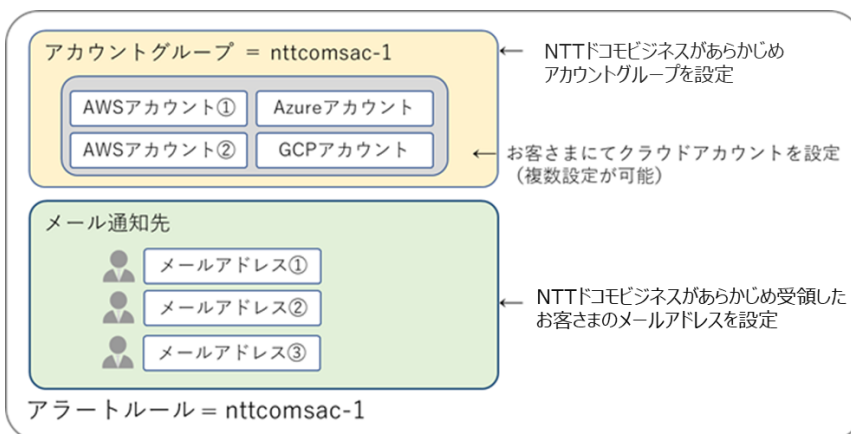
アカウントグループ = nttcomsac-1

AWSアカウント①
Azureアカウント
AWSアカウント②
GCPアカウント

← NTTドコモビジネスがあらかじめアカウントグループを設定

← お客さまにてクラウドアカウントを設定（複数設定が可能）

メール通知先

メールアドレス①
メールアドレス②
メールアドレス③

← NTTドコモビジネスがあらかじめ受領したお客さまのメールアドレスを設定

アラートルール = nttcomsac-1